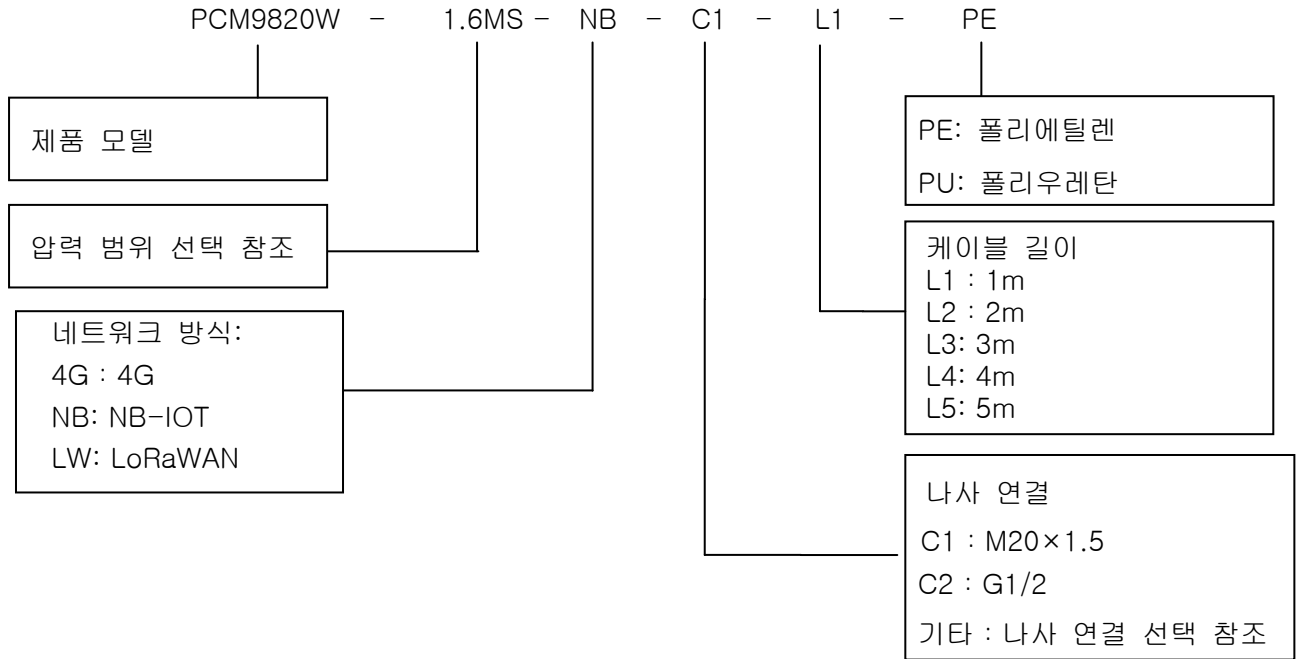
PCM9820W – 1.6MS – NB – C1 – L1 – PE

제품 모델

압력 범위 선택 참조

네트워크 방식:
4G : 4G
NB: NB-IOT
LW: LoRaWAN

PE: 폴리에틸렌
PU: 폴리우레탄

케이블 길이
L1 : 1m
L2 : 2m
L3: 3m
L4: 4m
L5: 5m

나사 연결
C1 : M20×1.5
C2 : G1/2
기타 : 나사 연결 선택 참조